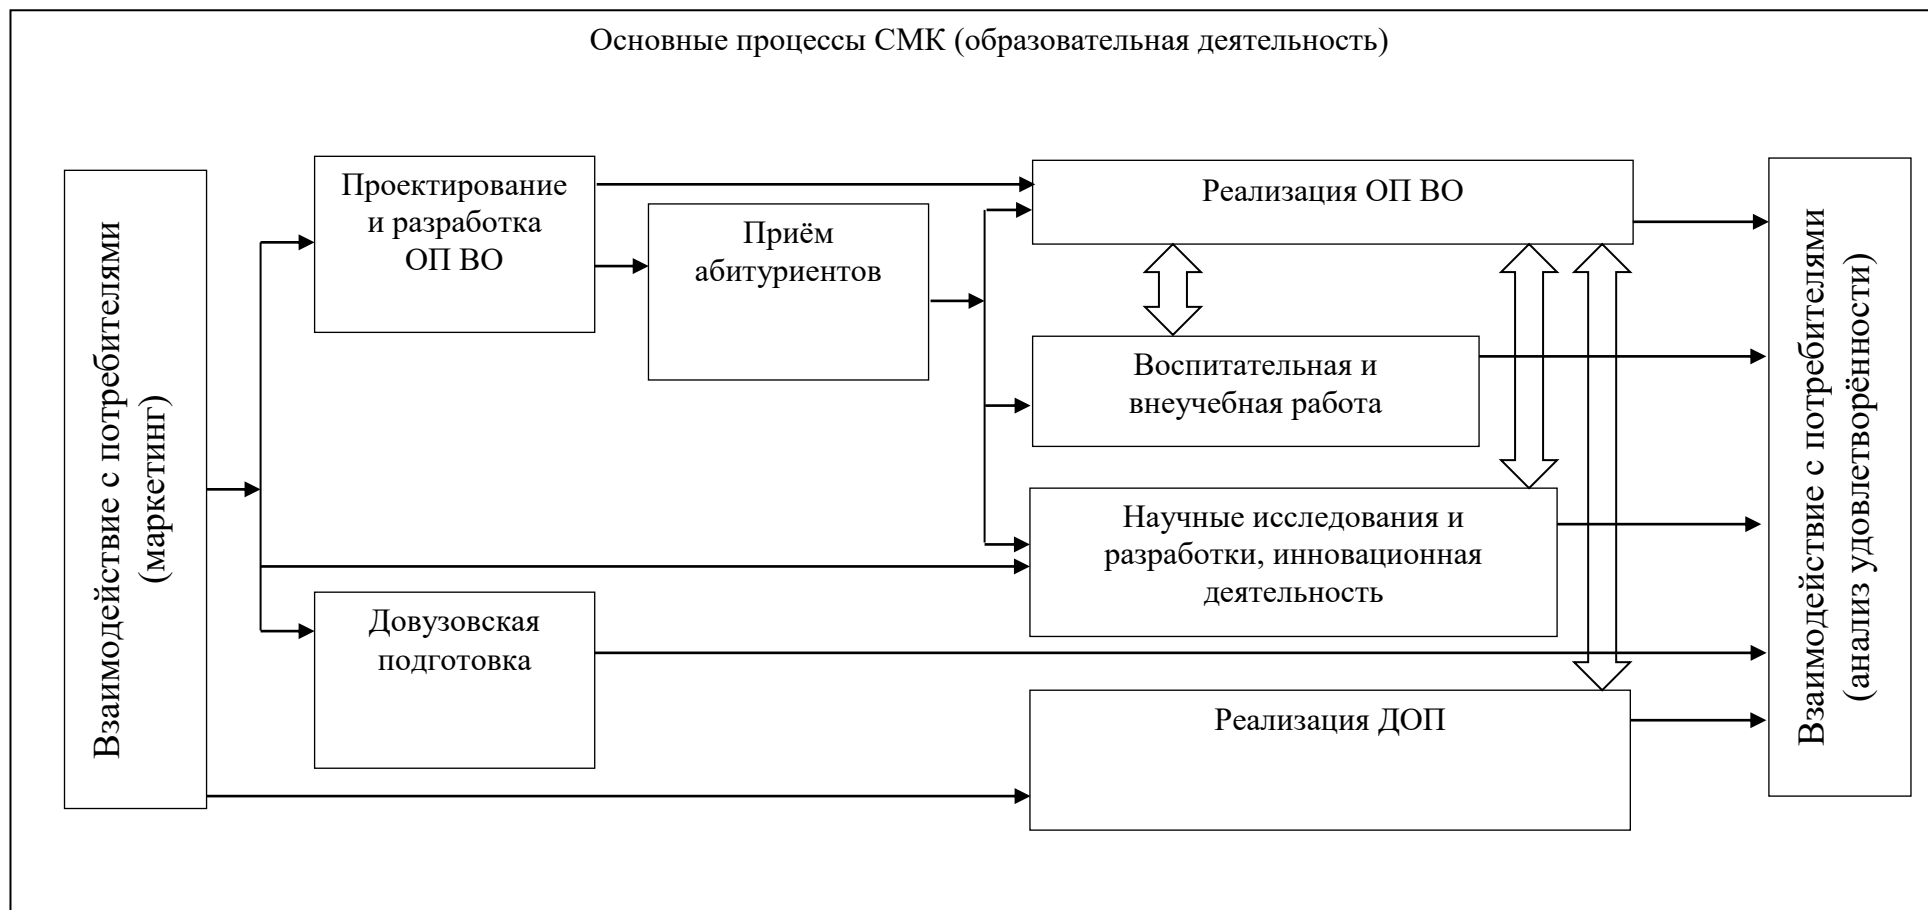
Основные процессы СМК (образовательная деятельность)

Взаимодействие с потребителями (маркетинг)

Проектирование и разработка ОП ВО

Приём абитуриентов

Реализация ОП ВО

Воспитательная и внеучебная работа

Научные исследования и разработки, инновационная деятельность

Довузовская подготовка

Реализация ДОП

Взаимодействие с потребителями (анализ удовлетворённости)